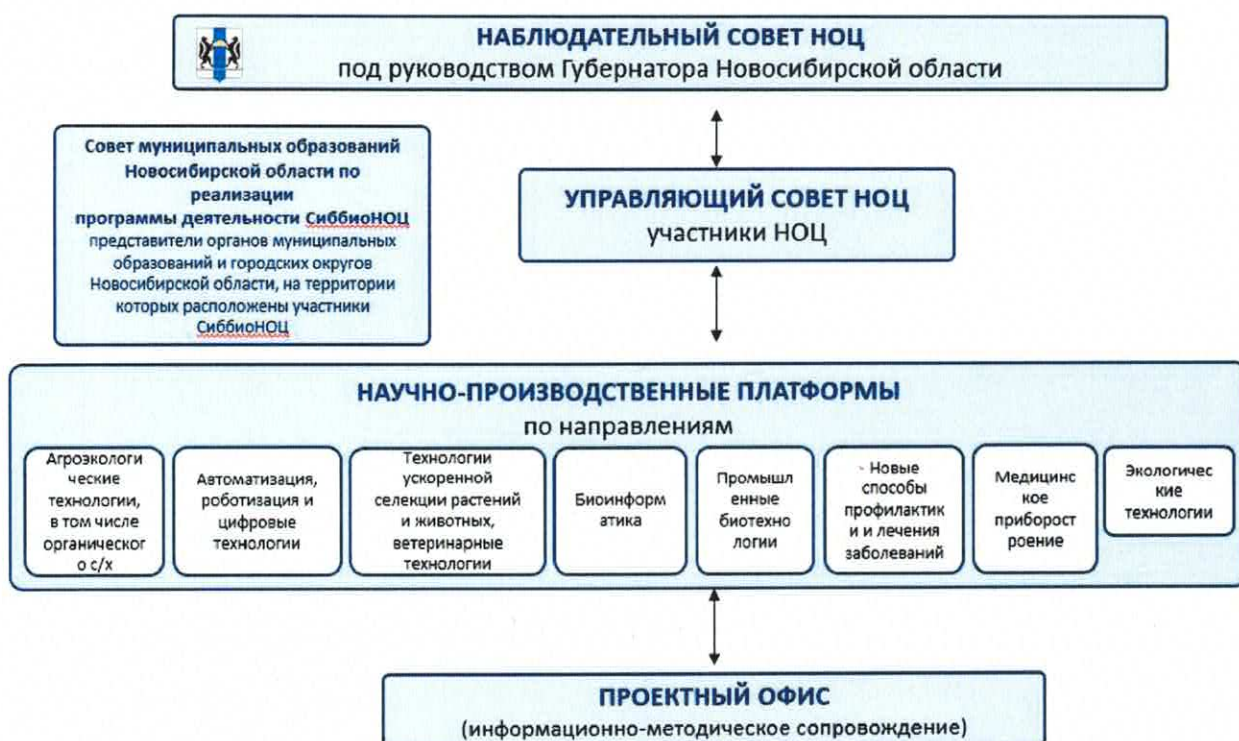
НАБЛЮДАТЕЛЬНЫЙ СОВЕТ НОЦ
под руководством Губернатора Новосибирской области

Совет муниципальных образований Новосибирской области по реализации программы деятельности СиббиоНОЦ
представители органов муниципальных образований и городских округов Новосибирской области, на территории которых расположены участники СиббиоНОЦ

УПРАВЛЯЮЩИЙ СОВЕТ НОЦ
участники НОЦ

НАУЧНО-ПРОИЗВОДСТВЕННЫЕ ПЛАТФОРМЫ
по направлениям

Агроэкологические технологии, в том числе органического с/х

Автоматизация, роботизация и цифровые технологии

Технологии ускоренной селекции растений и животных, ветеринарные технологии

Биоинформатика

Промышленные биотехнологии

Новые способы профилактики и лечения заболеваний

Медицинское приборостроение

Экологические технологии

ПРОЕКТНЫЙ ОФИС
(информационно-методическое сопровождение)